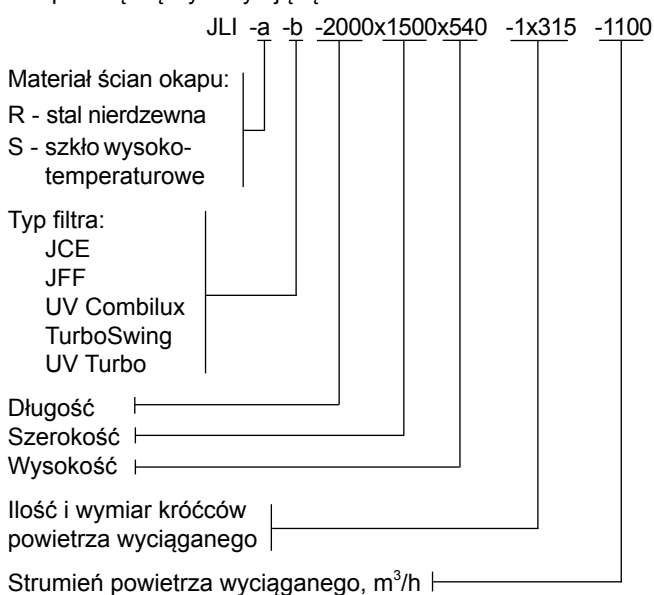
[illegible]

JLI -a -b -2000x1500x540 -1x315 -1100

Materiał ścian okapu:
R - stal nierdzewna
S - szkło wysokotemperaturowe

Typ filtra:
JCE
JFF
UV Combilux
TurboSwing
UV Turbo

Długość
Szerokość
Wysokość

Ilość i wymiar króćców powietrza wyciąganego

Strumień powietrza wyciąganego, m$^3$/h